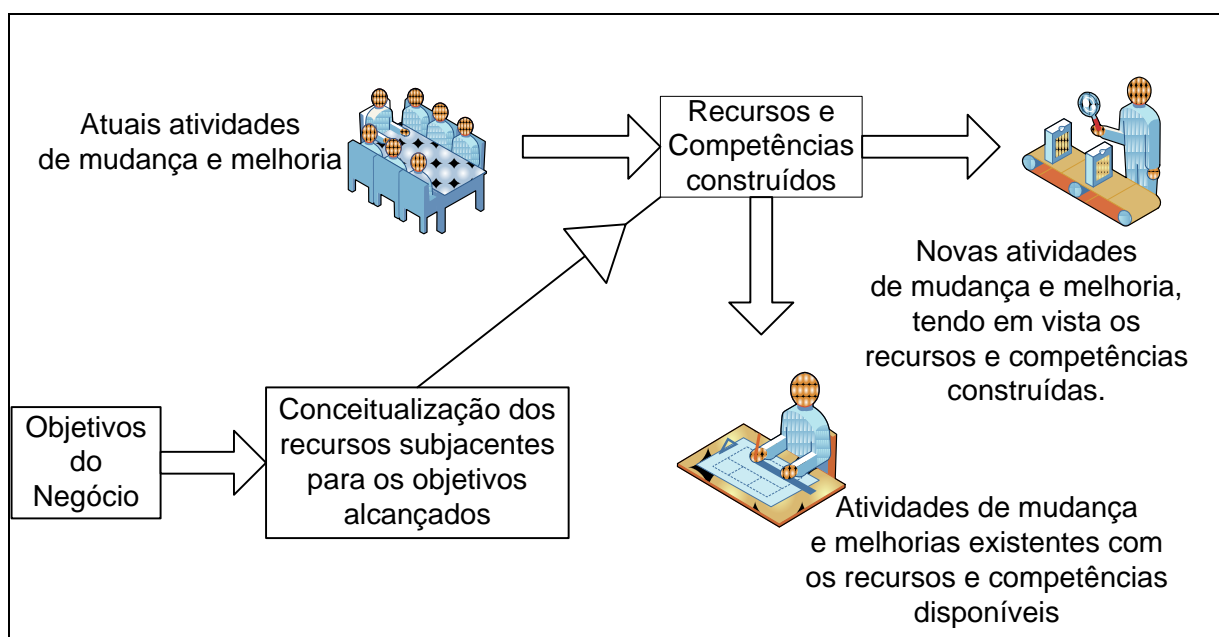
Atuais atividades de mudança e melhoria

Recursos e Competências construídos

Novas atividades de mudança e melhoria, tendo em vista os recursos e competências construídas.

Objetivos do Negócio

Conceitualização dos recursos subjacentes para os objetivos alcançados

Atividades de mudança e melhorias existentes com os recursos e competências disponíveis